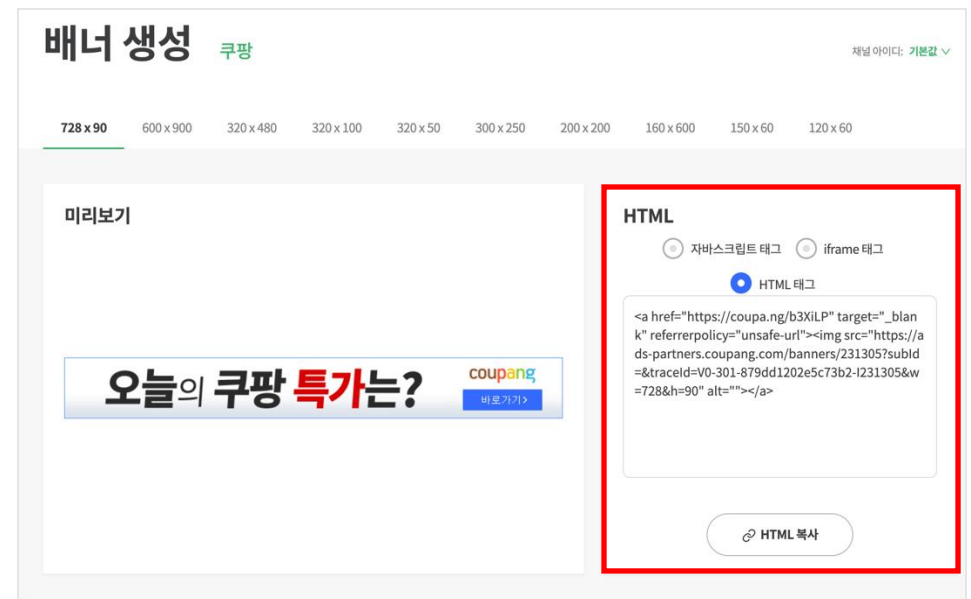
배너 생성 쿠팡

채널 아이디: 기본값

728 x 90 600 x 900 320 x 480 320 x 100 320 x 50 300 x 250 200 x 200 160 x 600 150 x 60 120 x 60

미리보기

오늘의 쿠팡 특가는?
coupang
바로가기>

HTML

자바스크립트 태그 iframe 태그

HTML 태그

<a href="https://coupa.ng/b3XiLP" target="_blank" referrerpolicy="unsafe-url"><img src="https://ads-partners.coupang.com/banners/231305?subId=&traceId=V0-301-879dd1202e5c73b2-I231305&w=728&h=90" alt=""></a>

HTML 복사